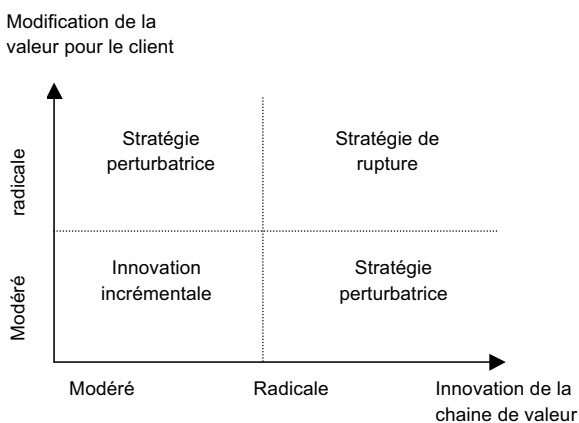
Modification de la valeur pour le client

radicale

Modéré

Stratégie perturbatrice

Stratégie de rupture

Innovation incrémentale

Stratégie perturbatrice

Modéré

Radicale

Innovation de la chaine de valeur